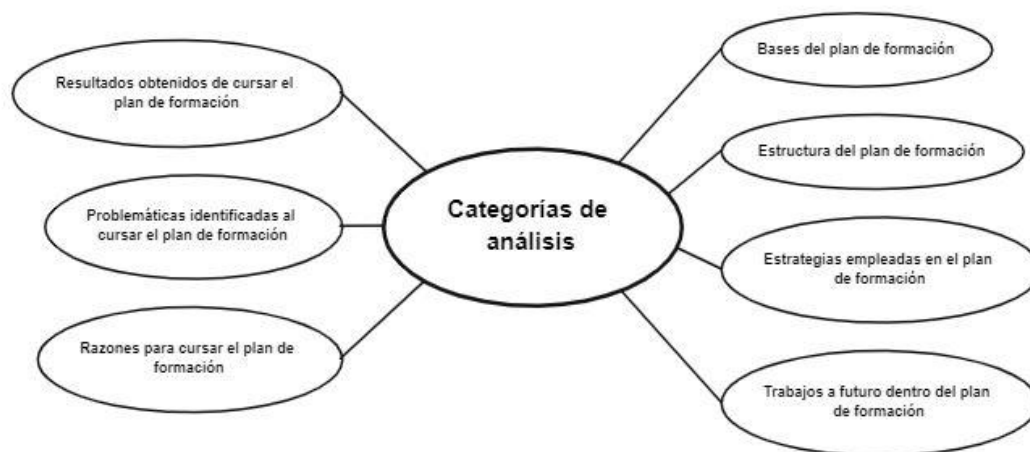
Categorías de análisis

Resultados obtenidos de cursar el plan de formación

Problemáticas identificadas al cursar el plan de formación

Razones para cursar el plan de formación

Bases del plan de formación

Estructura del plan de formación

Estrategias empleadas en el plan de formación

Trabajos a futuro dentro del plan de formación